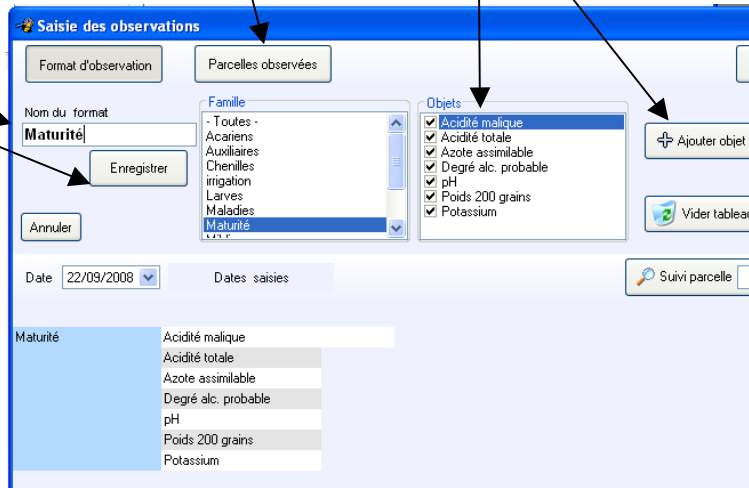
Saisie des observations

Format d'observation

Parcelles observées

Nom du format
Maturité

Enregistrer

Annuler

Famille
- Toutes -
Acariens
Auxiliaires
Chenilles
irrigation
Larves
Maladies
Maturité

Objets
Acidité malique
Acidité totale
Azote assimilable
Degré alc. probable
pH
Poids 200 grains
Potassium

Ajouter objet

Vider tableau

Date 22/09/2008

Dates saisies

Suivi parcelle

| Maturité | Acidité malique |
|---|---|
| | Acidité totale |
| | Azote assimilable |
| | Degré alc. probable |
| | pH |
| | Poids 200 grains |
| | Potassium |